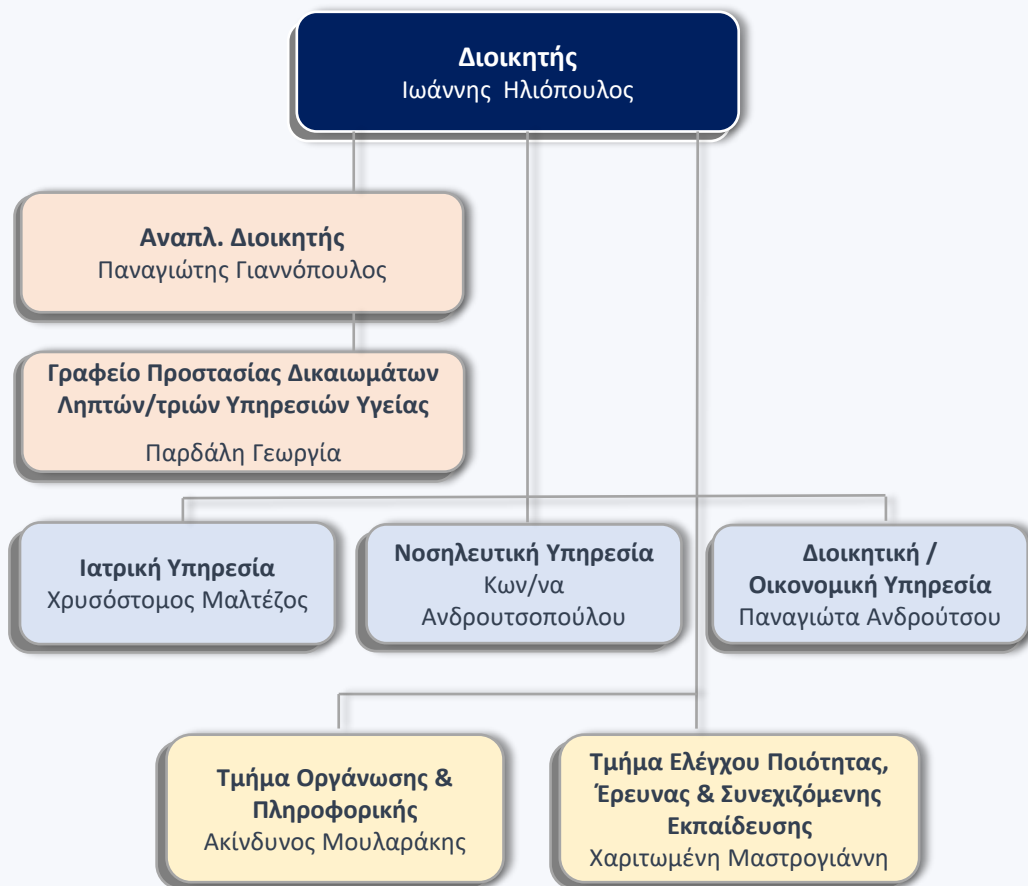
**Διοικητής**
Ιωάννης Ηλιόπουλος

**Αναπλ. Διοικητής**
Παναγιώτης Γιαννόπουλος

**Γραφείο Προστασίας Δικαιωμάτων Ληπτών/τριών Υπηρεσιών Υγείας**
Παρδάλη Γεωργία

**Ιατρική Υπηρεσία**
Χρυσόστομος Μαλτέζος

**Νοσηλευτική Υπηρεσία**
Κων/να Ανδρουτσοπούλου

**Διοικητική / Οικονομική Υπηρεσία**
Παναγιώτα Ανδρούτσου

**Τμήμα Οργάνωσης & Πληροφορικής**
Ακίνδυνος Μουλαράκης

**Τμήμα Ελέγχου Ποιότητας, Έρευνας & Συνεχιζόμενης Εκπαίδευσης**
Χαριτωμένη Μαστρογιάννη